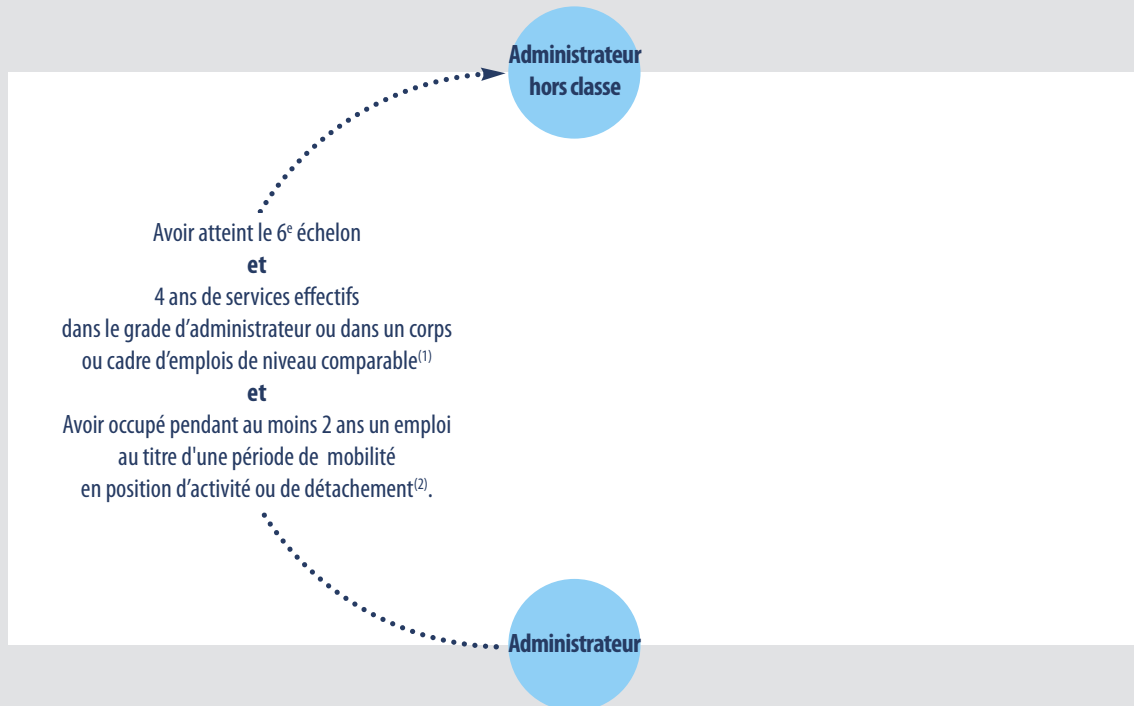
Administrateur hors classe

Avoir atteint le 6$^{e}$ échelon
et
4 ans de services effectifs dans le grade d’administrateur ou dans un corps ou cadre d’emplois de niveau comparable$^{(1)}$
et
Avoir occupé pendant au moins 2 ans un emploi au titre d'une période de mobilité en position d’activité ou de détachement$^{(2)}$.

Administrateur